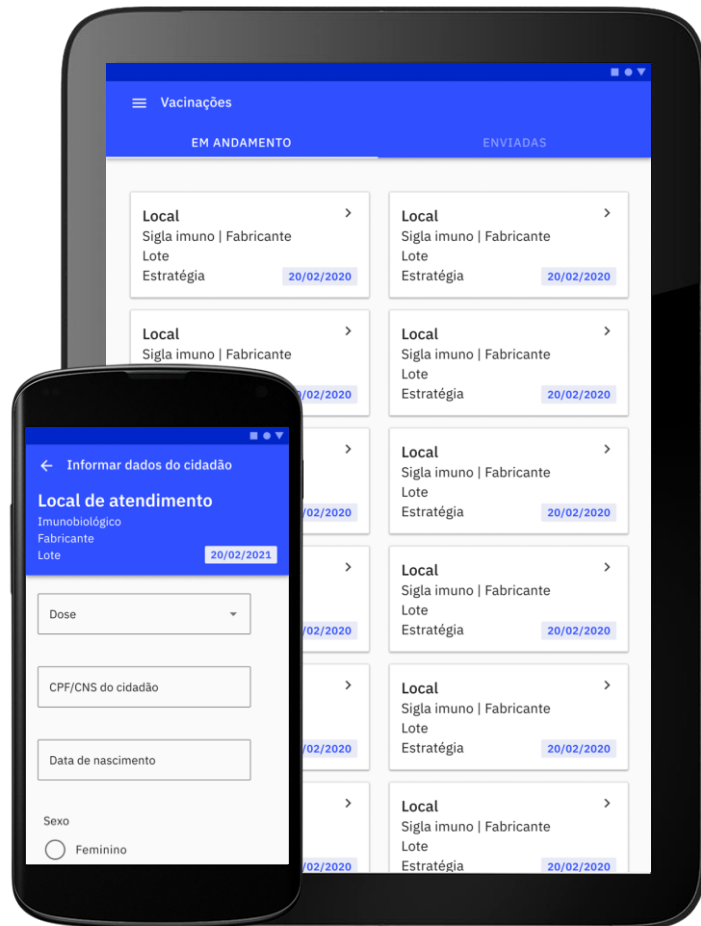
Vacinações

EM ANDAMENTO

ENVIADAS

Local
Sigla imuno | Fabricante
Lote
Estratégia
20/02/2020

Local
Sigla imuno | Fabricante
Lote
Estratégia
20/02/2020

Local
Sigla imuno | Fabricante
/02/2020

Local
Sigla imuno | Fabricante
Lote
Estratégia
20/02/2020

/02/2020

Local
Sigla imuno | Fabricante
Lote
Estratégia
20/02/2020

/02/2020

Local
Sigla imuno | Fabricante
Lote
Estratégia
20/02/2020

/02/2020

Local
Sigla imuno | Fabricante
Lote
Estratégia
20/02/2020

/02/2020

Local
Sigla imuno | Fabricante
Lote
Estratégia
20/02/2020

Informar dados do cidadão

Local de atendimento
Imunobiológico
Fabricante
Lote
20/02/2021

Dose

CPF/CNS do cidadão

Data de nascimento

Sexo

Feminino